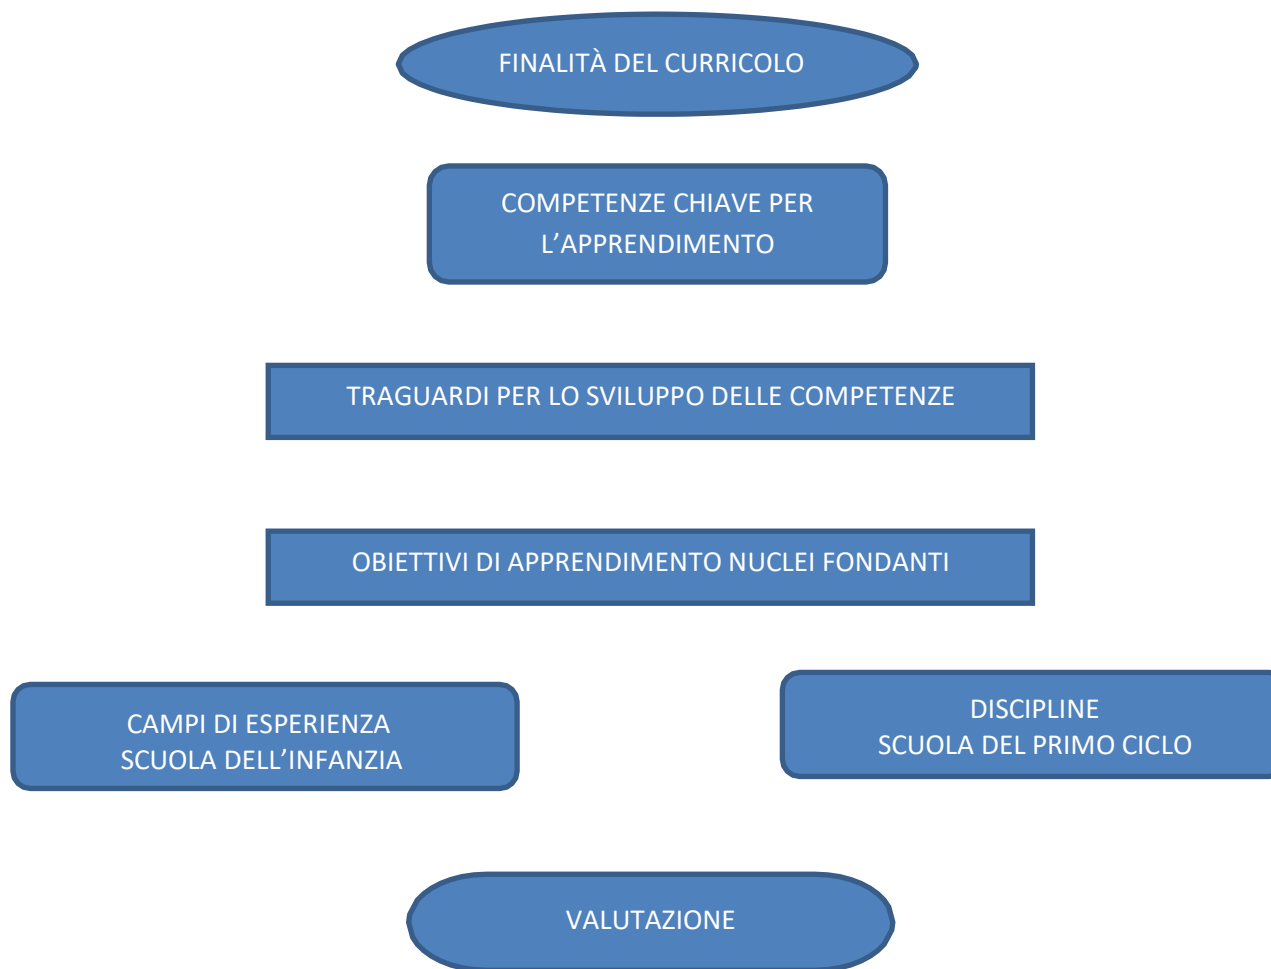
FINALITÀ DEL CURRICOLO

COMPETENZE CHIAVE PER L’APPRENDIMENTO

TRAGUARDI PER LO SVILUPPO DELLE COMPETENZE

OBIETTIVI DI APPRENDIMENTO NUCLEI FONDANTI

CAMPI DI ESPERIENZA
SCUOLA DELL’INFANZIA

DISCIPLINE
SCUOLA DEL PRIMO CICLO

VALUTAZIONE